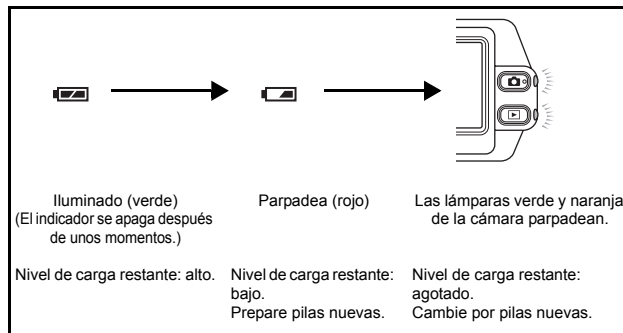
Iluminado (verde)
(El indicador se apaga después de unos momentos.)

Parpadea (rojo)

Las lámparas verde y naranja de la cámara parpadean.

Nivel de carga restante: alto.

Nivel de carga restante: bajo.
Prepare pilas nuevas.

Nivel de carga restante: agotado.
Cambie por pilas nuevas.